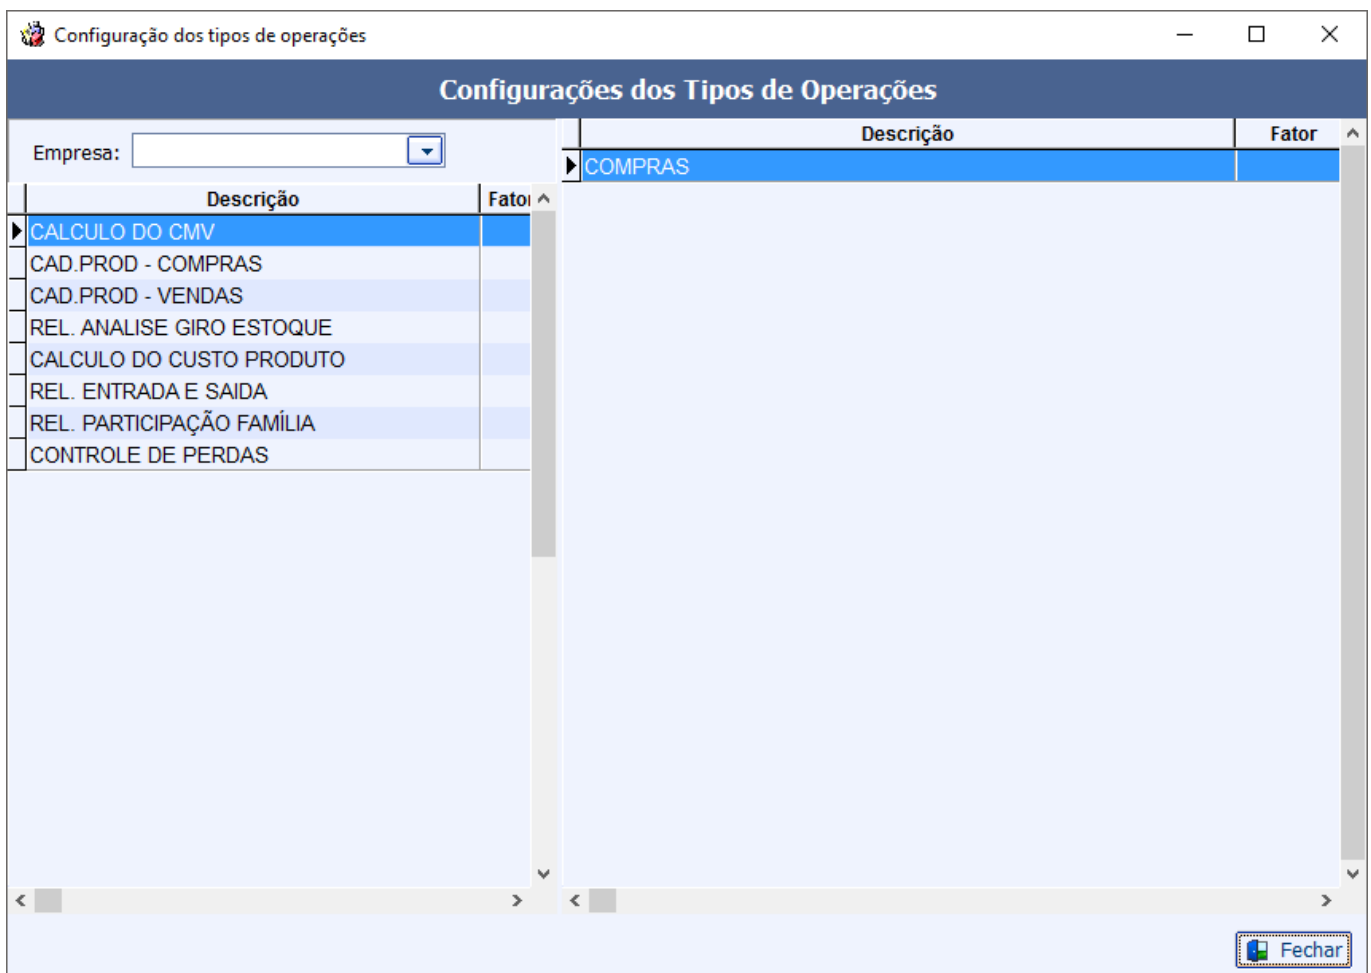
Configuração dos tipos de operações

Configurações dos Tipos de Operações

Empresa:

| Descrição | Fatoı |
|---|---|
| CALCULO DO CMV | |
| CAD.PROD - COMPRAS | |
| CAD.PROD - VENDAS | |
| REL. ANALISE GIRO ESTOQUE | |
| CALCULO DO CUSTO PRODUTO | |
| REL. ENTRADA E SAIDA | |
| REL. PARTICIPAÇÃO FAMÍLIA | |
| CONTROLE DE PERDAS | |

| Descrição | Fator |
|---|---|
| COMPRAS | |

Fechar